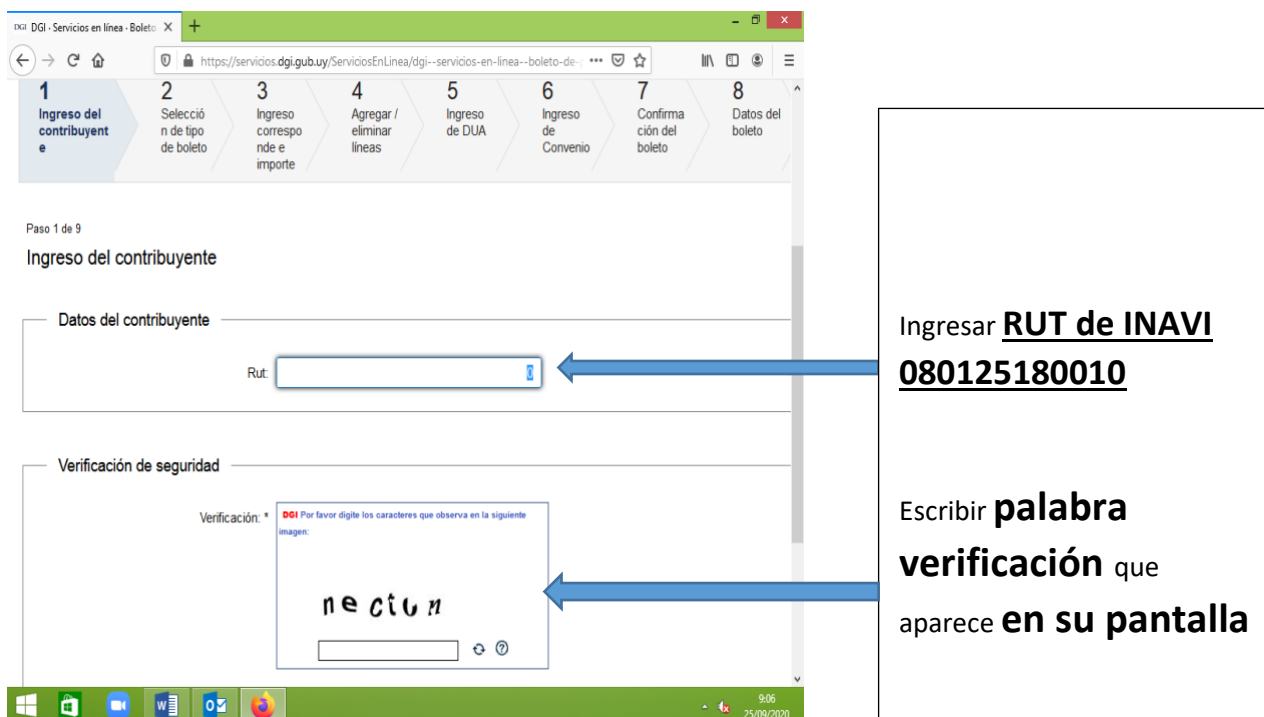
DGI DGI - Servicios en línea - Boleto ×

https://servicios.dgi.gub.uy/ServiciosEnLinea/dgi--servicios-en-linea--boleto-de-

1 Ingreso del contribuyente

2 Selección de tipo de boleto

3 Ingreso corresponde e importe

4 Agregar / eliminar líneas

5 Ingreso de DUA

6 Ingreso de Convenio

7 Confirmación del boleto

8 Datos del boleto

Paso 1 de 9

Ingreso del contribuyente

Datos del contribuyente

Rut: 0

Verificación de seguridad

Verificación: * DGI Por favor digite los caracteres que observa en la siguiente imagen:

nectun

Ingresar **RUT de INAVI 080125180010**

Escribir **palabra verificación** que aparece **en su pantalla**

9:06 25/09/2020